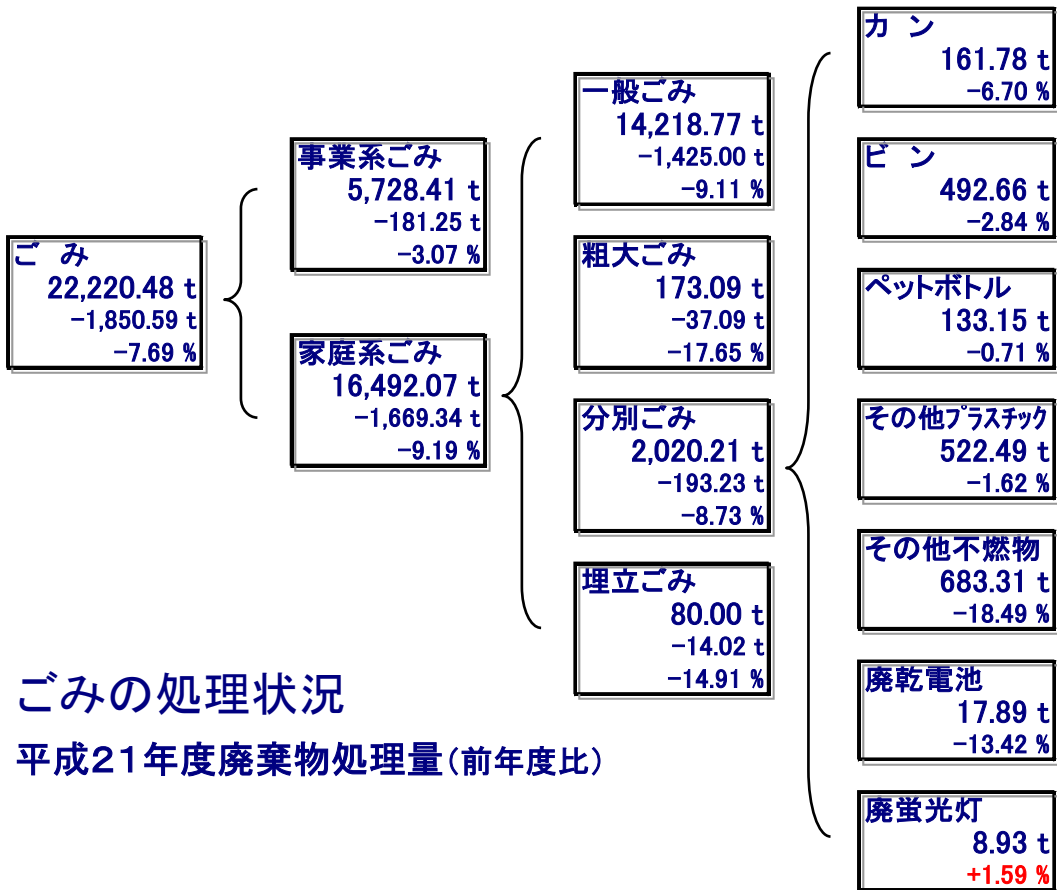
ご み
22,220.48 t
−1,850.59 t
−7.69 %

事業系ごみ
5,728.41 t
−181.25 t
−3.07 %

家庭系ごみ
16,492.07 t
−1,669.34 t
−9.19 %

一般ごみ
14,218.77 t
−1,425.00 t
−9.11 %

粗大ごみ
173.09 t
−37.09 t
−17.65 %

分別ごみ
2,020.21 t
−193.23 t
−8.73 %

埋立ごみ
80.00 t
−14.02 t
−14.91 %

カ ン
161.78 t
−6.70 %

ビ ン
492.66 t
−2.84 %

ペットボトル
133.15 t
−0.71 %

その他プラスチック
522.49 t
−1.62 %

その他不燃物
683.31 t
−18.49 %

廃乾電池
17.89 t
−13.42 %

廃蛍光灯
8.93 t
+1.59 %

ごみの処理状況

平成21年度廃棄物処理量(前年度比)